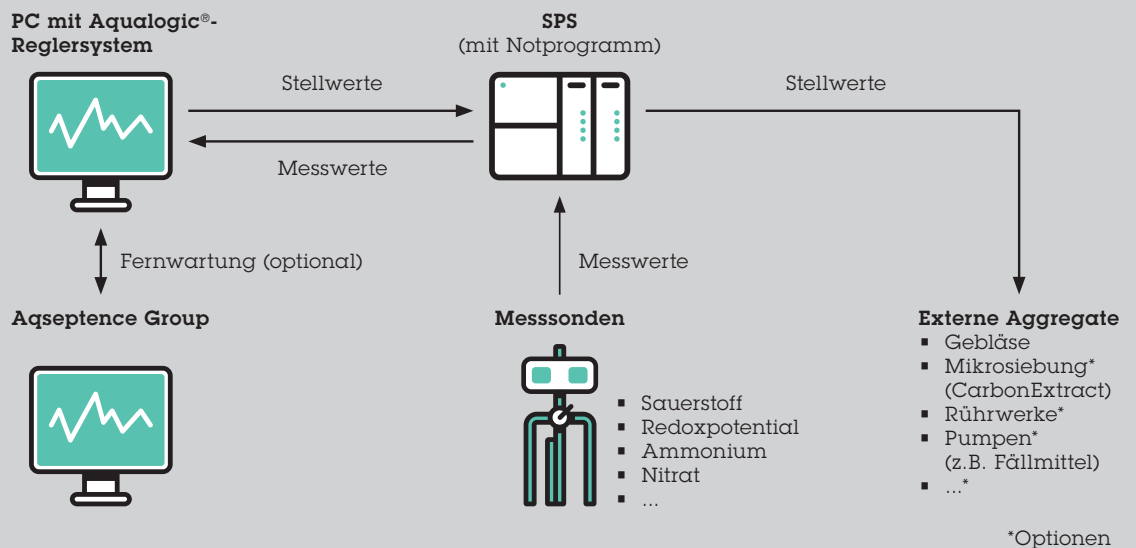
**PC mit Aqualogic®-Reglersystem**

**SPS**
(mit Notprogramm)

Stellwerte

Messwerte

Stellwerte

Fernwartung (optional)

Messwerte

**Aqseptence Group**

**Messsonden**

- Sauerstoff
- Redoxpotential
- Ammonium
- Nitrat
- ...

**Externe Aggregate**

- Gebläse
- Mikrosiebung* (CarbonExtract)
- Rührwerke*
- Pumpen* (z.B. Fällmittel)
- ...*

*Optionen